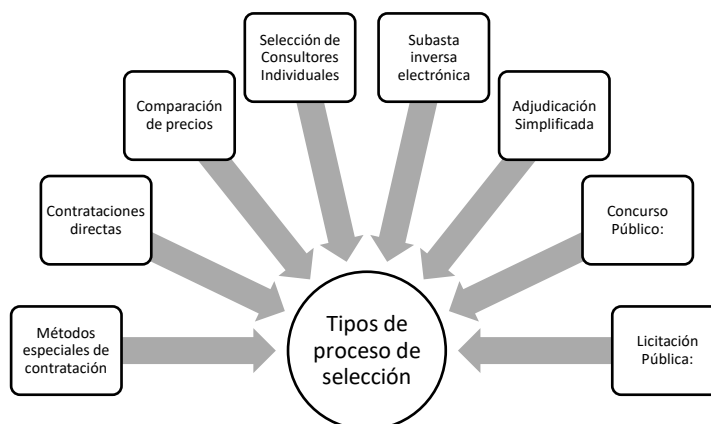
Selección de Consultores Individuales

Subasta inversa electrónica

Comparación de precios

Adjudicación Simplificada

Contrataciones directas

Concurso Público:

Métodos especiales de contratación

Tipos de proceso de selección

Licitación Pública: